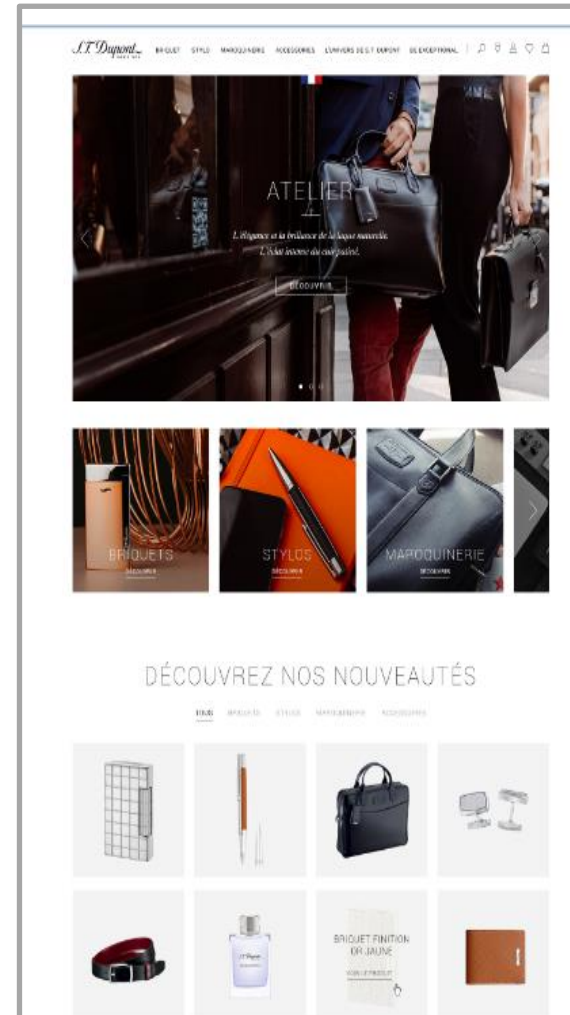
S.T. Dupont PARIS 1872

BRIQUET STYLO MAROQUINERIE ACCESSOIRES L'UNIVERS DE S.T DUPONT SO EXCEPTIONAL

ATELIER

L'élégance et la brillance de la laque naturelle. L'éclat intense du cuir patiné.

DÉCOUVRIR

BRIQUETS
DÉCOUVRIR

STYLOS
DÉCOUVRIR

MAROQUINERIE
DÉCOUVRIR

DÉCOUVREZ NOS NOUVEAUTÉS

TOUS BRIQUETS STYLOS MAROQUINERIE ACCESSOIRES

BRIQUET FINITION OR JAUNE
VOIR LE PRODUIT